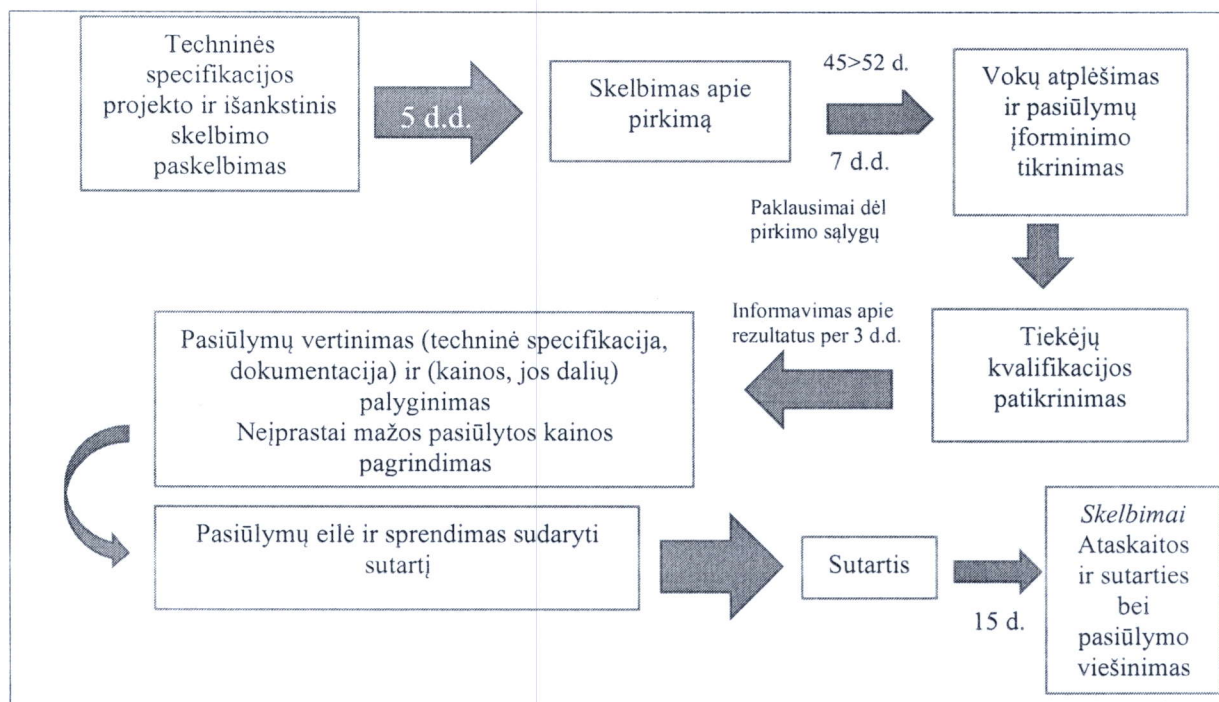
Techninės specifikacijos projekto ir išankstinis skelbimo paskelbimas

5 d.d.

Skelbimas apie pirkimą

45>52 d.

7 d.d.

Vokų atplėšimas ir pasiūlymų įforminimo tikrinimas

Paklausimai dėl pirkimo sąlygų

Informavimas apie rezultatus per 3 d.d.

Pasiūlymų vertinimas (techninė specifikacija, dokumentacija) ir (kainos, jos dalių) palyginimas
Neįprastai mažos pasiūlytos kainos pagrindimas

Tiekėjų kvalifikacijos patikrinimas

Pasiūlymų eilė ir sprendimas sudaryti sutartį

Sutartis

15 d.

*Skelbimai* Ataskaitos ir sutarties bei pasiūlymo viešinimas